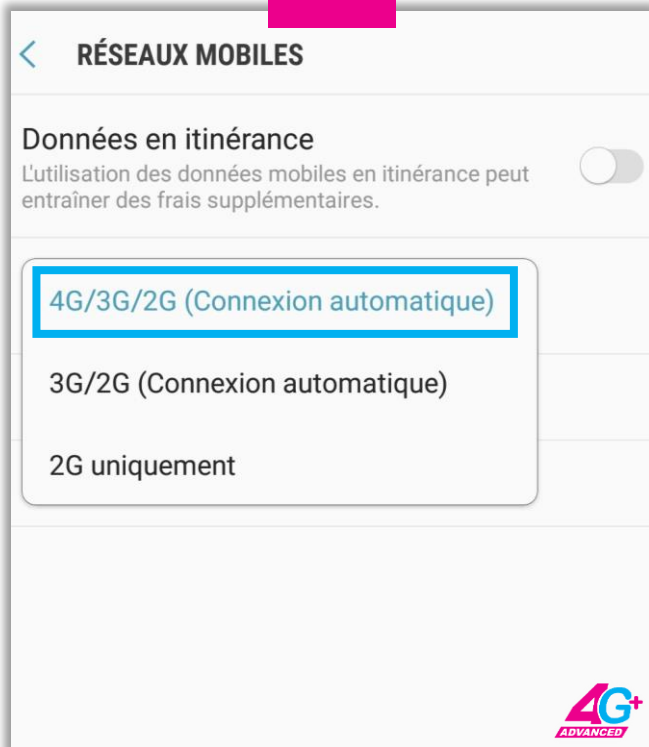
RÉSEAUX MOBILES

Données en itinérance

L'utilisation des données mobiles en itinérance peut entraîner des frais supplémentaires.

4G/3G/2G (Connexion automatique)

3G/2G (Connexion automatique)

2G uniquement

4G+ ADVANCED